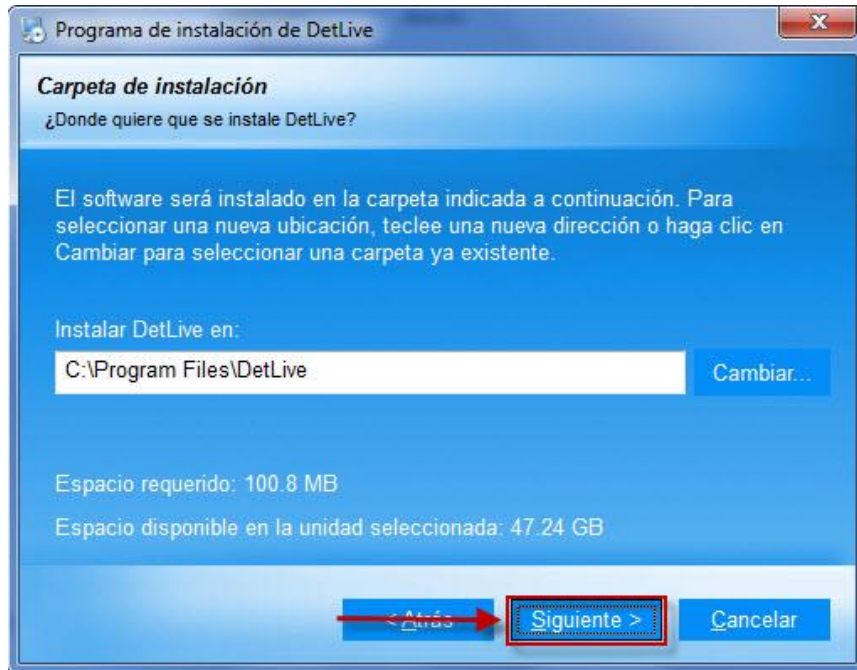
Programa de instalación de DetLive

Carpeta de instalación
¿Donde quiere que se instale DetLive?

El software será instalado en la carpeta indicada a continuación. Para seleccionar una nueva ubicación, teclee una nueva dirección o haga clic en Cambiar para seleccionar una carpeta ya existente.

Instalar DetLive en:

C:\Program Files\DetLive

Cambiar...

Espacio requerido: 100.8 MB

Espacio disponible en la unidad seleccionada: 47.24 GB

< Atrás

Siguiente >

Cancelar